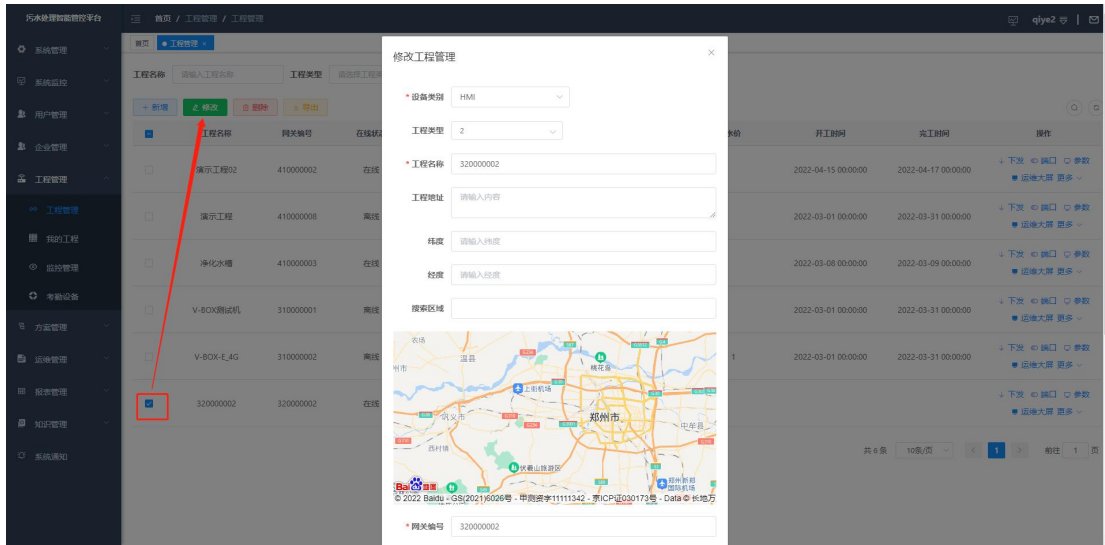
污水处理智能管控平台
首页 / 工程管理 / 工程管理
qiye2
系统管理
系统监控
用户管理
企业管理
工程管理
工程管理
我的工程
监控管理
考勤设备
方案管理
运维管理
报表管理
知识管理
系统通知

首页 ● 工程管理 ×
工程名称 请输入工程名称 工程类型 请选择工程类
+ 新增 修改 删除 导出

| | 工程名称 | 网关编号 | 在线状态 | 造价 | 开工时间 | 完工时间 | 操作 |
|---|---|---|---|---|---|---|---|
| | 演示工程02 | 410000002 | 在线 | | 2022-04-15 00:00:00 | 2022-04-17 00:00:00 | 下发 端口 参数 运维大屏 更多 |
| | 演示工程 | 410000008 | 离线 | | 2022-03-01 00:00:00 | 2022-03-31 00:00:00 | 下发 端口 参数 运维大屏 更多 |
| | 净化水箱 | 410000003 | 在线 | | 2022-03-08 00:00:00 | 2022-03-09 00:00:00 | 下发 端口 参数 运维大屏 更多 |
| | V-BOX测试机 | 310000001 | 离线 | | 2022-03-01 00:00:00 | 2022-03-31 00:00:00 | 下发 端口 参数 运维大屏 更多 |
| | V-BOX-E_4G | 310000002 | 离线 | 1 | 2022-03-01 00:00:00 | 2022-03-31 00:00:00 | 下发 端口 参数 运维大屏 更多 |
| | 320000002 | 320000002 | 在线 | | | | 下发 端口 参数 运维大屏 更多 |

共 6 条 10条/页 1 前往 1 页

修改工程管理
* 设备类别 HMI
工程类型 2
* 工程名称 320000002
工程地址 请输入内容
纬度 请输入纬度
经度 请输入经度
搜索区域
农场 温县 桃花峪 上街机场 郑州市 中牟县 西村镇 伏羲山旅游区 郑州新郑国际机场
© 2022 Baidu - GS(2021)6026号 - 甲测资字11111342 - 京ICP证030173号 - Data © 长地万
* 网关编号 320000002